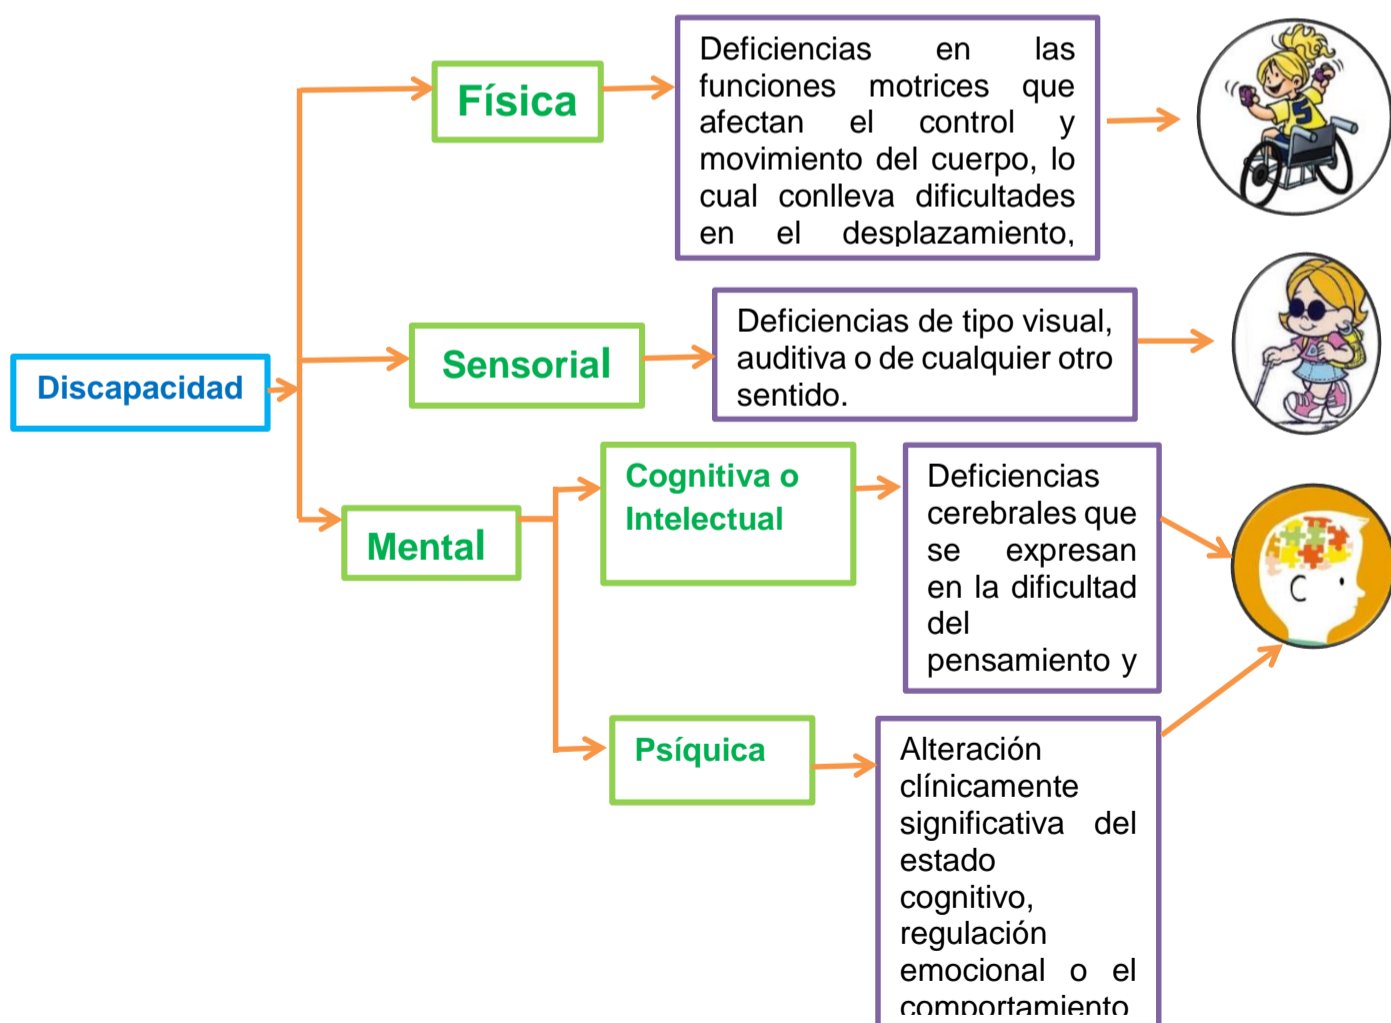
Discapacidad

Física

Deficiencias en las funciones motrices que afectan el control y movimiento del cuerpo, lo cual conlleva dificultades en el desplazamiento,

Sensorial

Deficiencias de tipo visual, auditiva o de cualquier otro sentido.

Mental

Cognitiva o Intelectual

Deficiencias cerebrales que se expresan en la dificultad del pensamiento y

Psíquica

Alteración clínicamente significativa del estado cognitivo, regulación emocional o el comportamiento